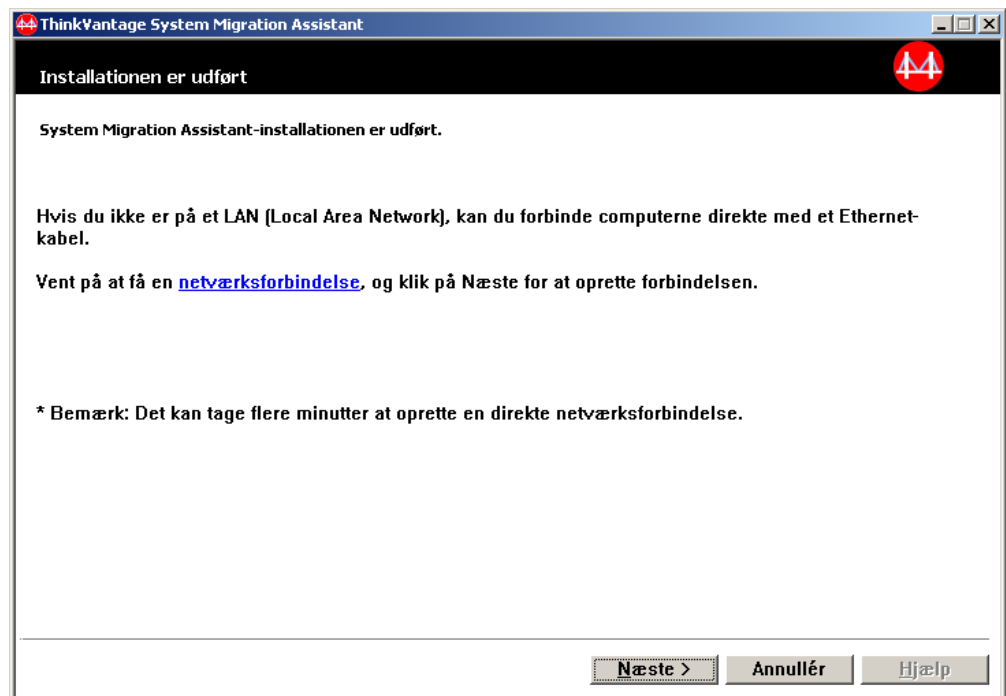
ThinkVantage System Migration Assistant

Installationen er udført

System Migration Assistant-installationen er udført.

Hvis du ikke er på et LAN (Local Area Network), kan du forbinde computerne direkte med et Ethernetkabel.

Vent på at få en netværksforbindelse, og klik på Næste for at oprette forbindelsen.

* Bemærk: Det kan tage flere minutter at oprette en direkte netværksforbindelse.

Næste > Annullér Hjælp